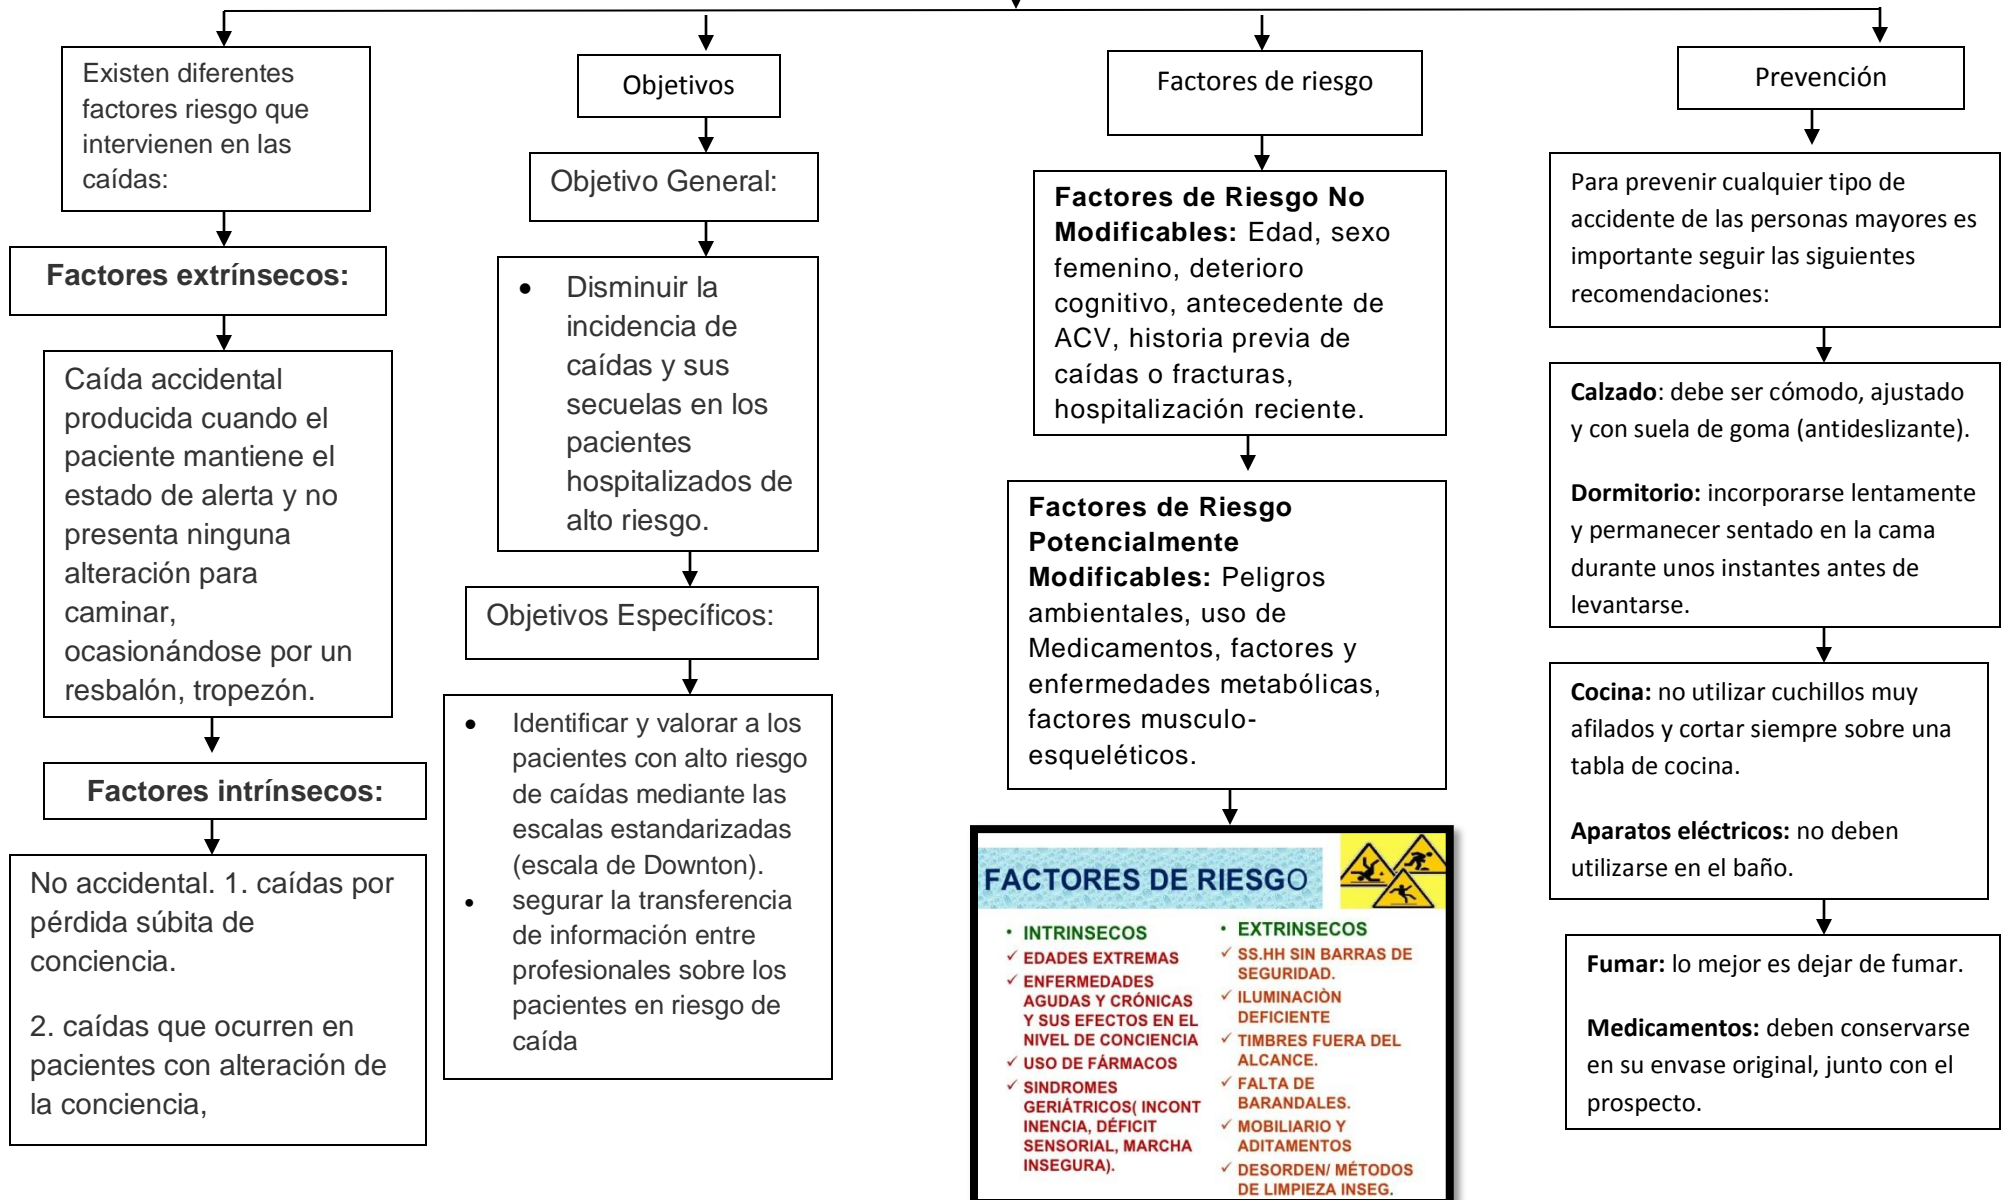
Existen diferentes factores riesgo que intervienen en las caídas:

Factores extrínsecos:

Caída accidental producida cuando el paciente mantiene el estado de alerta y no presenta ninguna alteración para caminar, ocasionándose por un resbalón, tropezón.

Factores intrínsecos:

No accidental. 1. caídas por pérdida súbita de conciencia.

2. caídas que ocurren en pacientes con alteración de la conciencia,

Objetivos

Objetivo General:

- Disminuir la incidencia de caídas y sus secuelas en los pacientes hospitalizados de alto riesgo.

Objetivos Específicos:

- Identificar y valorar a los pacientes con alto riesgo de caídas mediante las escalas estandarizadas (escala de Downton).
- segurar la transferencia de información entre profesionales sobre los pacientes en riesgo de caída

Factores de riesgo

**Factores de Riesgo No Modificables:** Edad, sexo femenino, deterioro cognitivo, antecedente de ACV, historia previa de caídas o fracturas, hospitalización reciente.

**Factores de Riesgo Potencialmente Modificables:** Peligros ambientales, uso de Medicamentos, factores y enfermedades metabólicas, factores musculo-esqueléticos.

FACTORES DE RIESGO

- INTRINSECOS
✓ EDADES EXTREMAS
✓ ENFERMEDADES AGUDAS Y CRÓNICAS Y SUS EFECTOS EN EL NIVEL DE CONCIENCIA
✓ USO DE FÁRMACOS
✓ SINDROMES GERIÁTRICOS( INCONT INENCIA, DÉFICIT SENSORIAL, MARCHA INSEGURA).

- EXTRINSECOS
✓ SS.HH SIN BARRAS DE SEGURIDAD.
✓ ILUMINACIÒN DEFICIENTE
✓ TIMBRES FUERA DEL ALCANCE.
✓ FALTA DE BARANDALES.
✓ MOBILIARIO Y ADITAMENTOS
✓ DESORDEN/ MÉTODOS DE LIMPIEZA INSEG.

Prevención

Para prevenir cualquier tipo de accidente de las personas mayores es importante seguir las siguientes recomendaciones:

**Calzado**: debe ser cómodo, ajustado y con suela de goma (antideslizante).

**Dormitorio:** incorporarse lentamente y permanecer sentado en la cama durante unos instantes antes de levantarse.

**Cocina:** no utilizar cuchillos muy afilados y cortar siempre sobre una tabla de cocina.

**Aparatos eléctricos:** no deben utilizarse en el baño.

**Fumar:** lo mejor es dejar de fumar.

**Medicamentos:** deben conservarse en su envase original, junto con el prospecto.